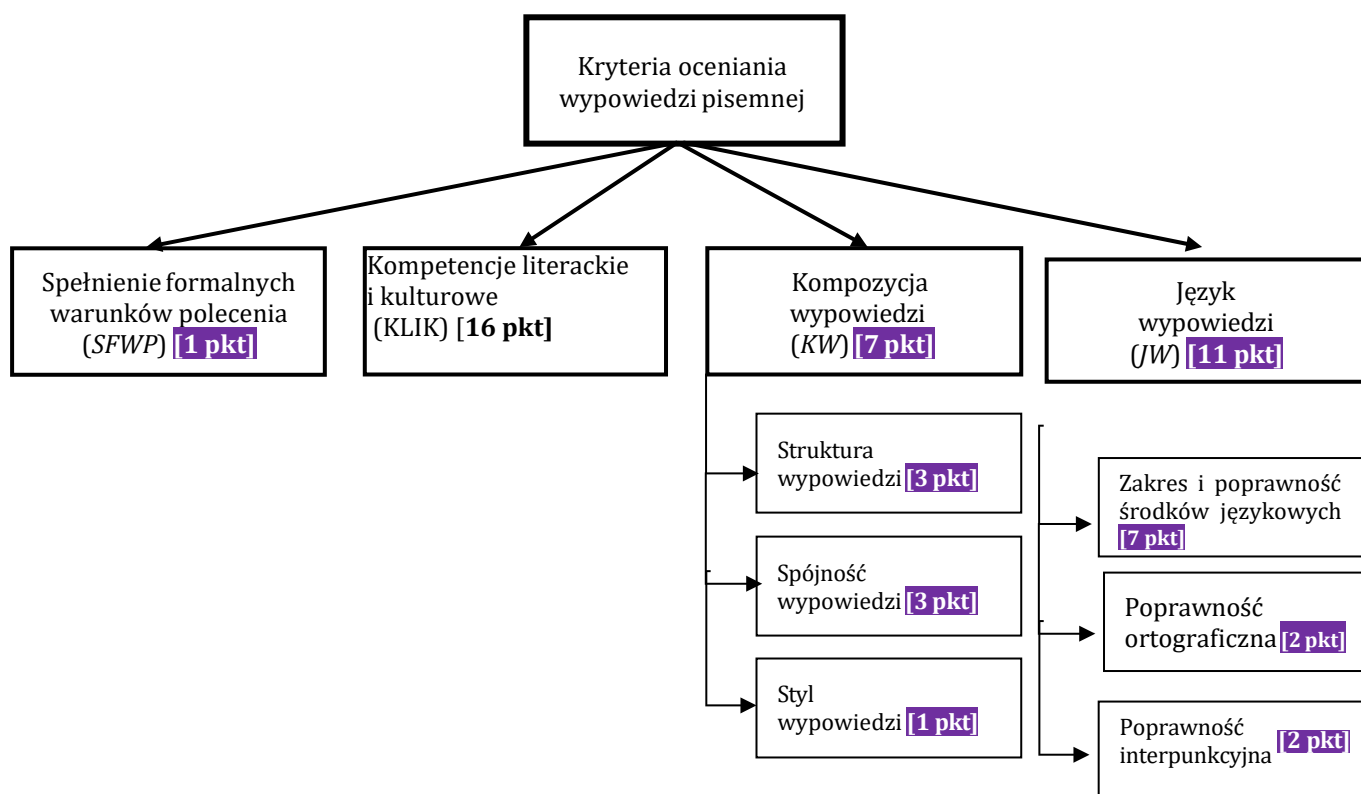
Kryteria oceniania wypowiedzi pisemnej

Spełnienie formalnych warunków polecenia (*SFWP*) [1 pkt]

Kompetencje literackie i kulturowe (KLIK) [16 pkt]

Kompozycja wypowiedzi (*KW*) [7 pkt]

Język wypowiedzi (*JW*) [11 pkt]

Struktura wypowiedzi [3 pkt]

Spójność wypowiedzi [3 pkt]

Styl wypowiedzi [1 pkt]

Zakres i poprawność środków językowych [7 pkt]

Poprawność ortograficzna [2 pkt]

Poprawność interpunkcyjna [2 pkt]